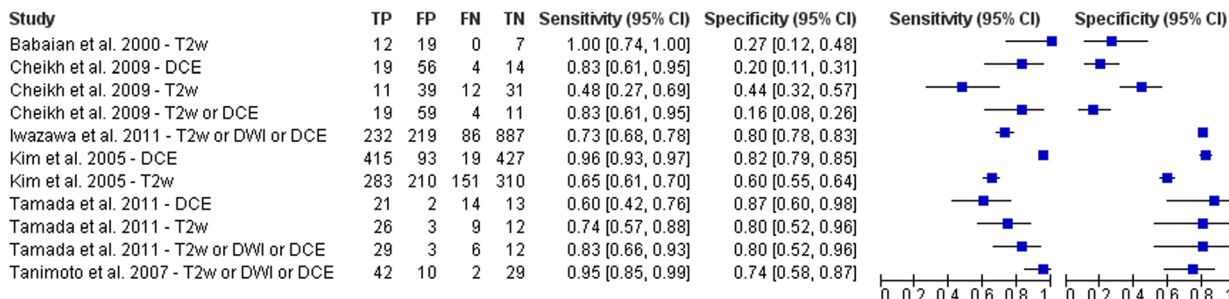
| Study | TP | FP | FN | TN | Sensitivity (95% CI) | Specificity (95% CI) |
|---|---|---|---|---|---|---|
| Babaian et al. 2000 - T2w | 12 | 19 | 0 | 7 | 1.00 [0.74, 1.00] | 0.27 [0.12, 0.48] |
| Cheikh et al. 2009 - DCE | 19 | 56 | 4 | 14 | 0.83 [0.61, 0.95] | 0.20 [0.11, 0.31] |
| Cheikh et al. 2009 - T2w | 11 | 39 | 12 | 31 | 0.48 [0.27, 0.69] | 0.44 [0.32, 0.57] |
| Cheikh et al. 2009 - T2w or DCE | 19 | 59 | 4 | 11 | 0.83 [0.61, 0.95] | 0.16 [0.08, 0.26] |
| Iwazawa et al. 2011 - T2w or DWI or DCE | 232 | 219 | 86 | 887 | 0.73 [0.68, 0.78] | 0.80 [0.78, 0.83] |
| Kim et al. 2005 - DCE | 415 | 93 | 19 | 427 | 0.96 [0.93, 0.97] | 0.82 [0.79, 0.85] |
| Kim et al. 2005 - T2w | 283 | 210 | 151 | 310 | 0.65 [0.61, 0.70] | 0.60 [0.55, 0.64] |
| Tamada et al. 2011 - DCE | 21 | 2 | 14 | 13 | 0.60 [0.42, 0.76] | 0.87 [0.60, 0.98] |
| Tamada et al. 2011 - T2w | 26 | 3 | 9 | 12 | 0.74 [0.57, 0.88] | 0.80 [0.52, 0.96] |
| Tamada et al. 2011 - T2w or DWI or DCE | 29 | 3 | 6 | 12 | 0.83 [0.66, 0.93] | 0.80 [0.52, 0.96] |
| Tanimoto et al. 2007 - T2w or DWI or DCE | 42 | 10 | 2 | 29 | 0.95 [0.85, 0.99] | 0.74 [0.58, 0.87] |

Sensitivity (95% CI)
0 0.2 0.4 0.6 0.8 1

Specificity (95% CI)
0 0.2 0.4 0.6 0.8 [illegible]